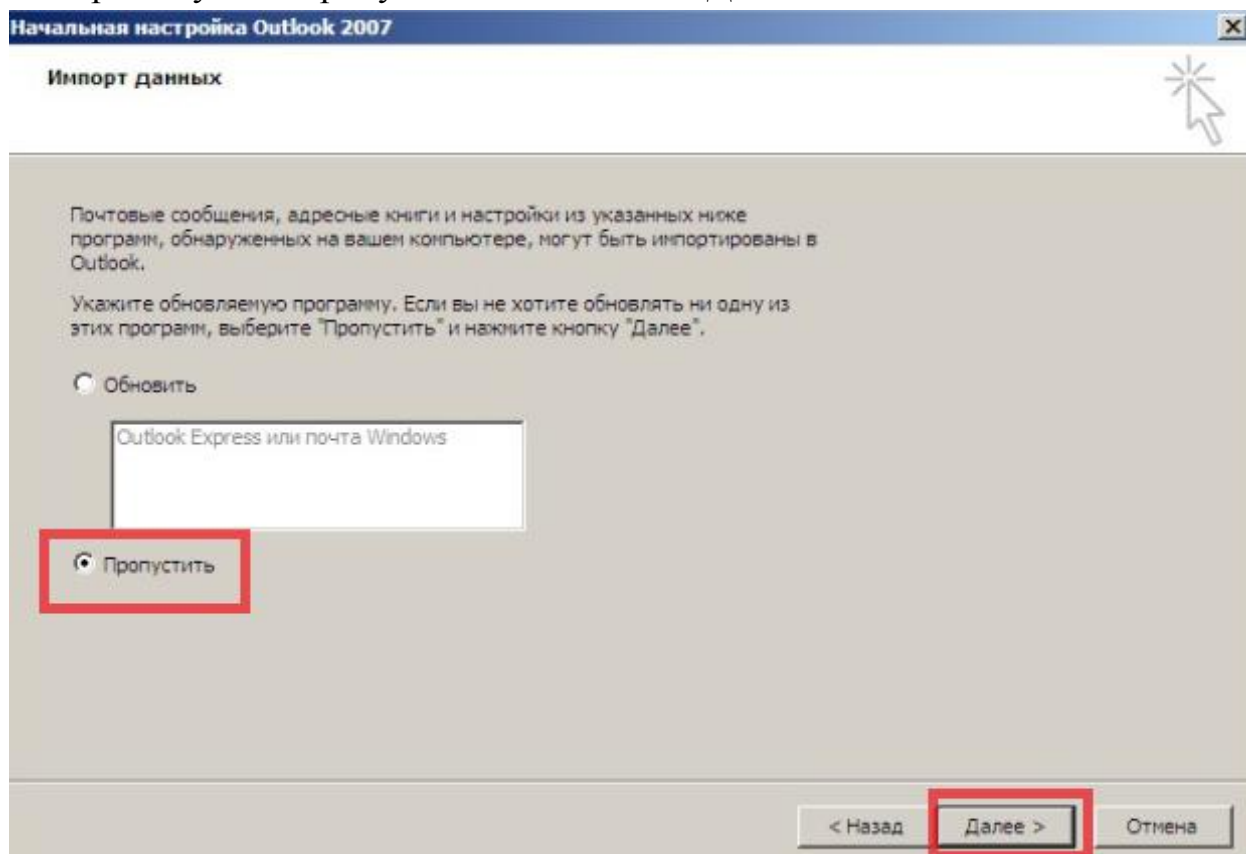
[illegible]

Начальная настройка Outlook 2007

Импорт данных

Почтовые сообщения, адресные книги и настройки из указанных ниже программ, обнаруженных на вашем компьютере, могут быть импортированы в Outlook.

Укажите обновляемую программу. Если вы не хотите обновлять ни одну из этих программ, выберите "Пропустить" и нажмите кнопку "Далее".

Обновить

Outlook Express или почта Windows

Пропустить

< Назад

Далее >

Отмена